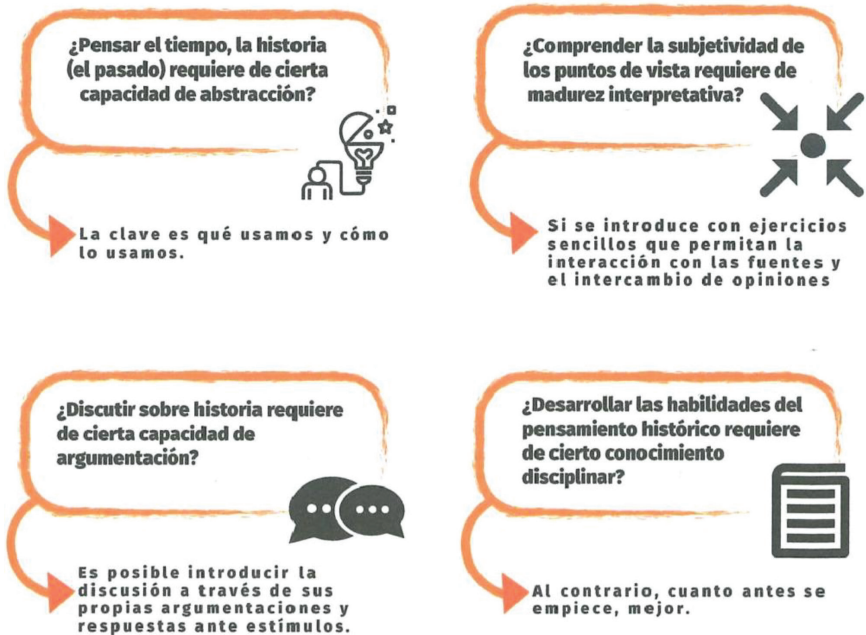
¿Pensar el tiempo, la historia (el pasado) requiere de cierta capacidad de abstracción?

La clave es qué usamos y cómo lo usamos.

¿Comprender la subjetividad de los puntos de vista requiere de madurez interpretativa?

Si se introduce con ejercicios sencillos que permitan la interacción con las fuentes y el intercambio de opiniones

¿Discutir sobre historia requiere de cierta capacidad de argumentación?

Es posible introducir la discusión a través de sus propias argumentaciones y respuestas ante estímulos.

¿Desarrollar las habilidades del pensamiento histórico requiere de cierto conocimiento disciplinar?

Al contrario, cuanto antes se empiece, mejor.